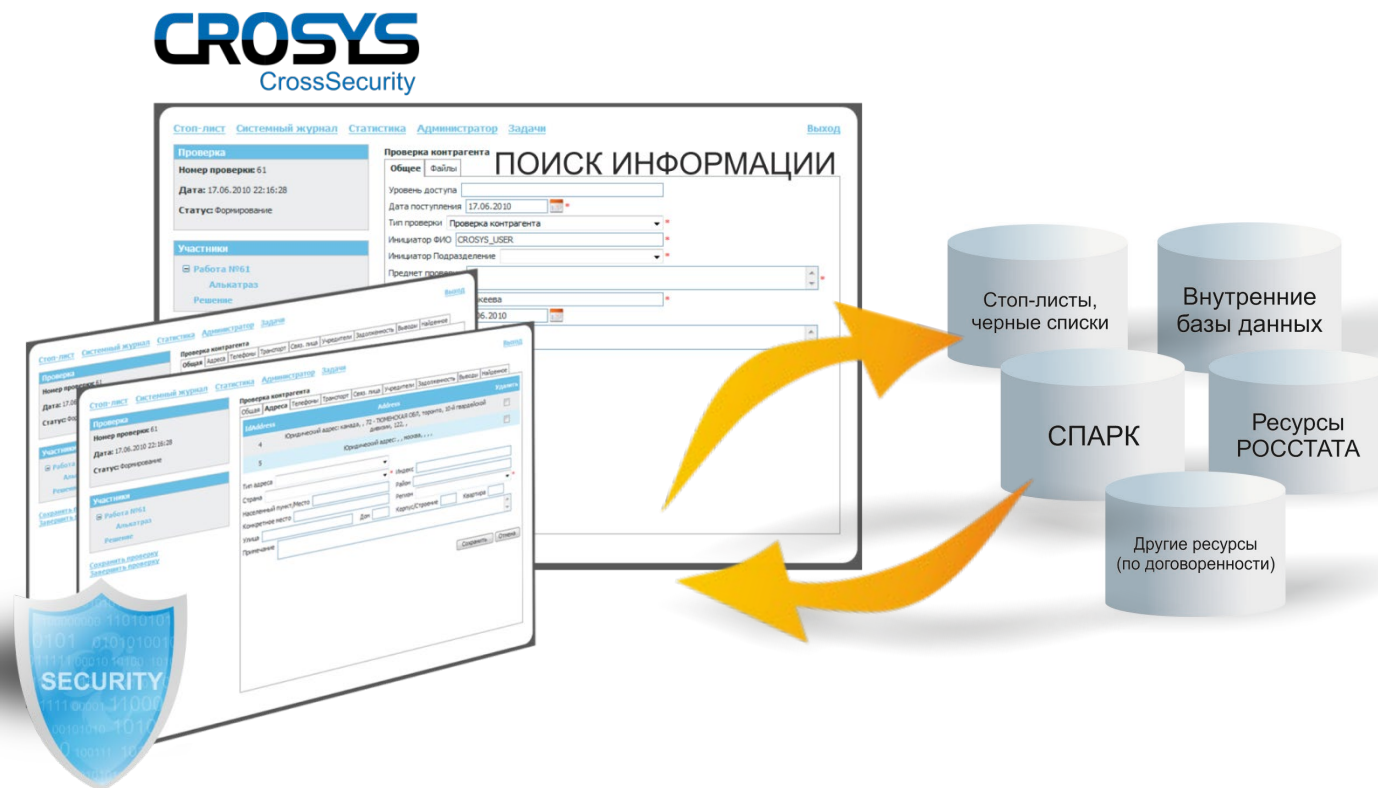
CROSYS
CrossSecurity

Стоп-лист Системный журнал Статистика Администратор Задачи Выход

Проверка
Номер проверки: 61
Дата: 17.06.2010 22:16:28
Статус: Формирование

Участники
Работа №61
Алькатраз
Решение

Проверка контрагента
Общее Файлы
ПОИСК ИНФОРМАЦИИ
Уровень доступа
Дата поступления 17.06.2010 *
Тип проверки Проверка контрагента *
Инициатор ФИО CROSYS_USER *
Инициатор Подразделение *
Предмет провер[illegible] *
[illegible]кеева *
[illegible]06.2010

Стоп-лист Системный журнал Статистика Администратор Задачи Выход
Проверка
Номер проверки: 61
Дата: 17.06
Статус: Фор
Участники
Работа
Алк
Решен
Сохранить
Завершить
Проверка контрагента
Общее Адреса Телефоны Транспорт Связ. лица Учредители Задолженность Выводы Найденное

Стоп-лист Системный журнал Статистика Администратор Задачи
Проверка
Номер проверки: 61
Дата: 17.06.2010 22:16:28
Статус: Формирование
Участники
Работа №61
Алькатраз
Решение
Сохранить проверку
Завершить проверку
Проверка контрагента
Общее Адреса Телефоны Транспорт Связ. лица Учредители Задолженность Выводы Найденное
IdAddress Address Удалить
4 Юридический адрес:канада, , 72 - ТЮМЕНСКАЯ ОБЛ, торонто, 10-й гвардейской дивизии, 122, ,
5 Юридический адрес:, , москва, , , ,
Тип адреса Индекс
Страна Район
Населенный пункт/Место Регион
Конкретное место Дом Корпус/Строение Квартира
Улица
Примечание
Сохранить Отмена

SECURITY

Стоп-листы, черные списки
Внутренние базы данных
СПАРК
Ресурсы РОССТАТА
Другие ресурсы (по договоренности)